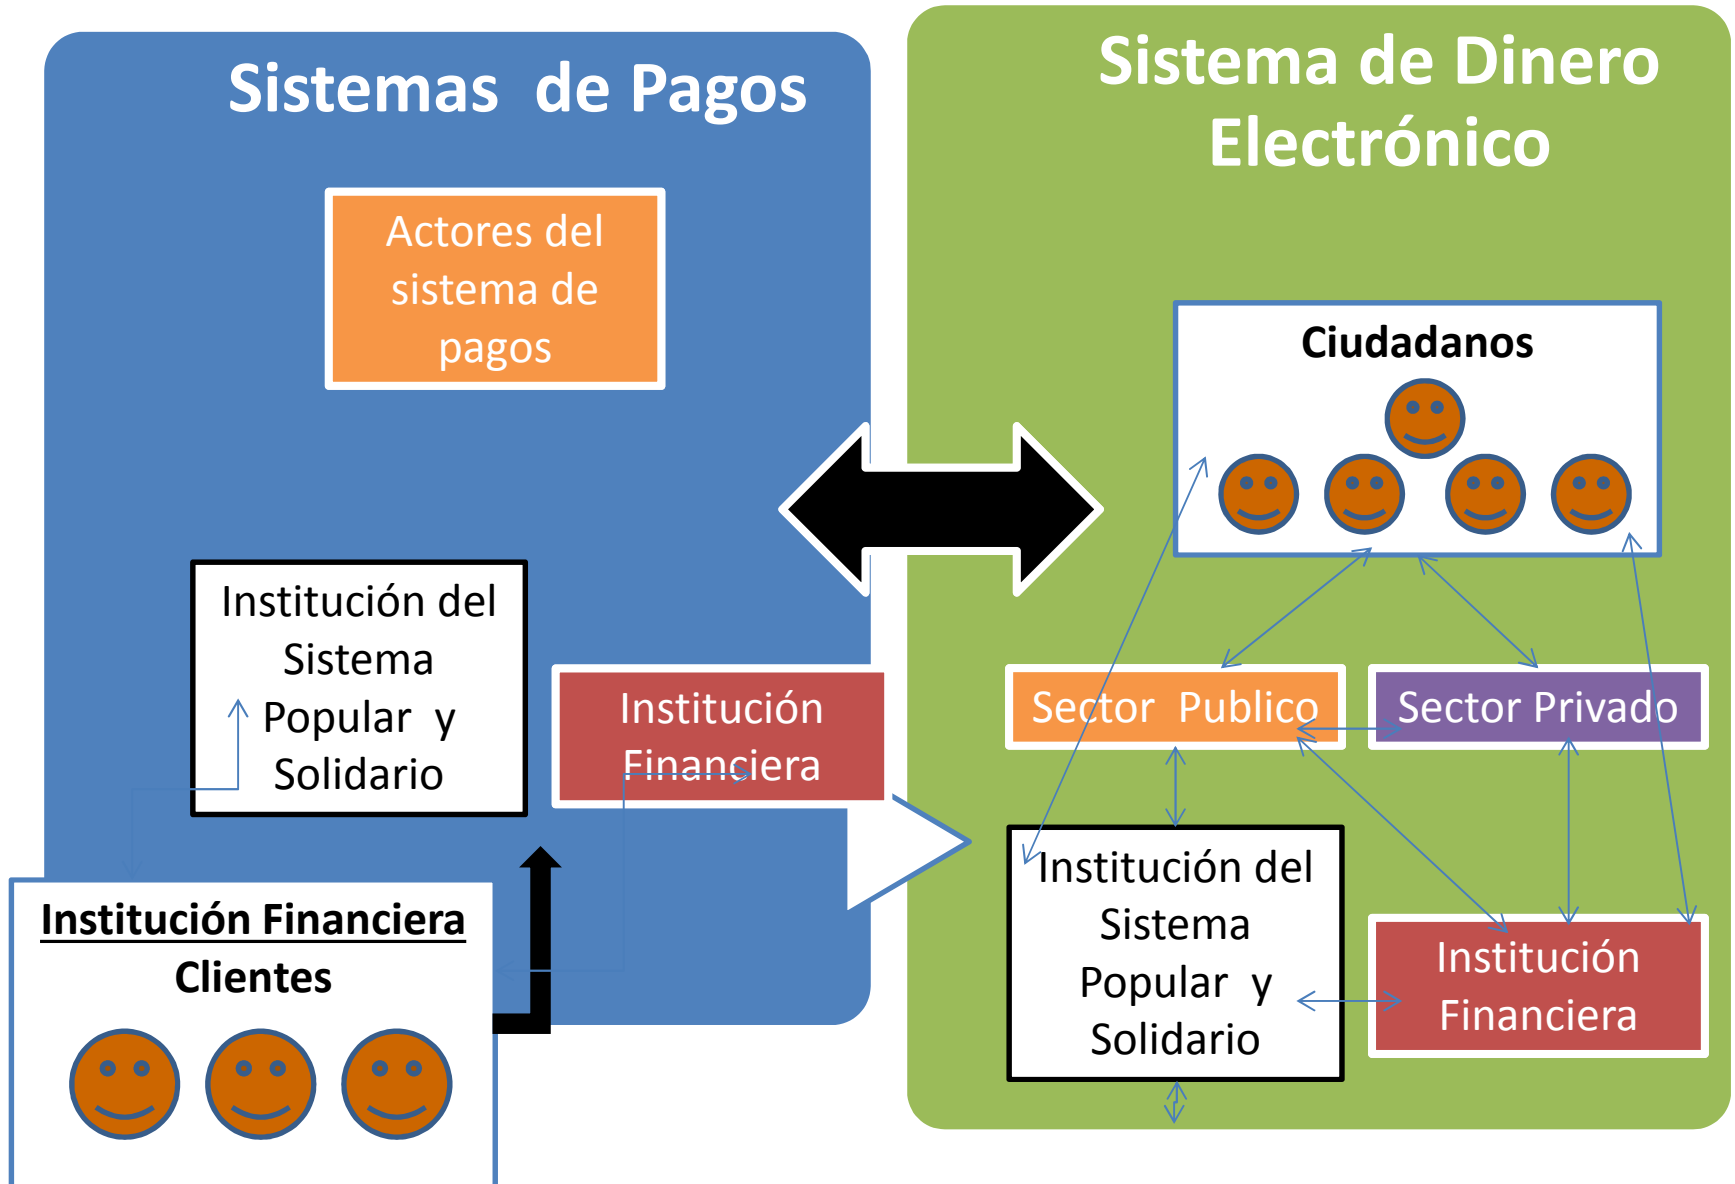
Sistemas de Pagos

Actores del sistema de pagos

Institución del Sistema Popular y Solidario

Institución Financiera

Institución Financiera
Clientes

Sistema de Dinero Electrónico

Ciudadanos

Sector Publico

Sector Privado

Institución del Sistema Popular y Solidario

Institución Financiera